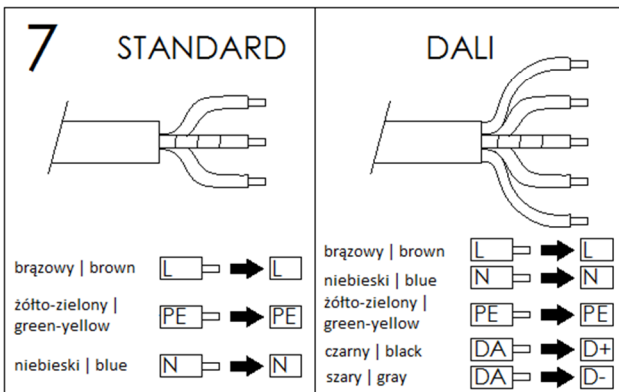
7 STANDARD

brązowy | brown L L

żółto-zielony | green-yellow PE PE

niebieski | blue N N

DALI

brązowy | brown L L

niebieski | blue N N

żółto-zielony | green-yellow PE PE

czarny | black DA D+

szary | gray DA D-